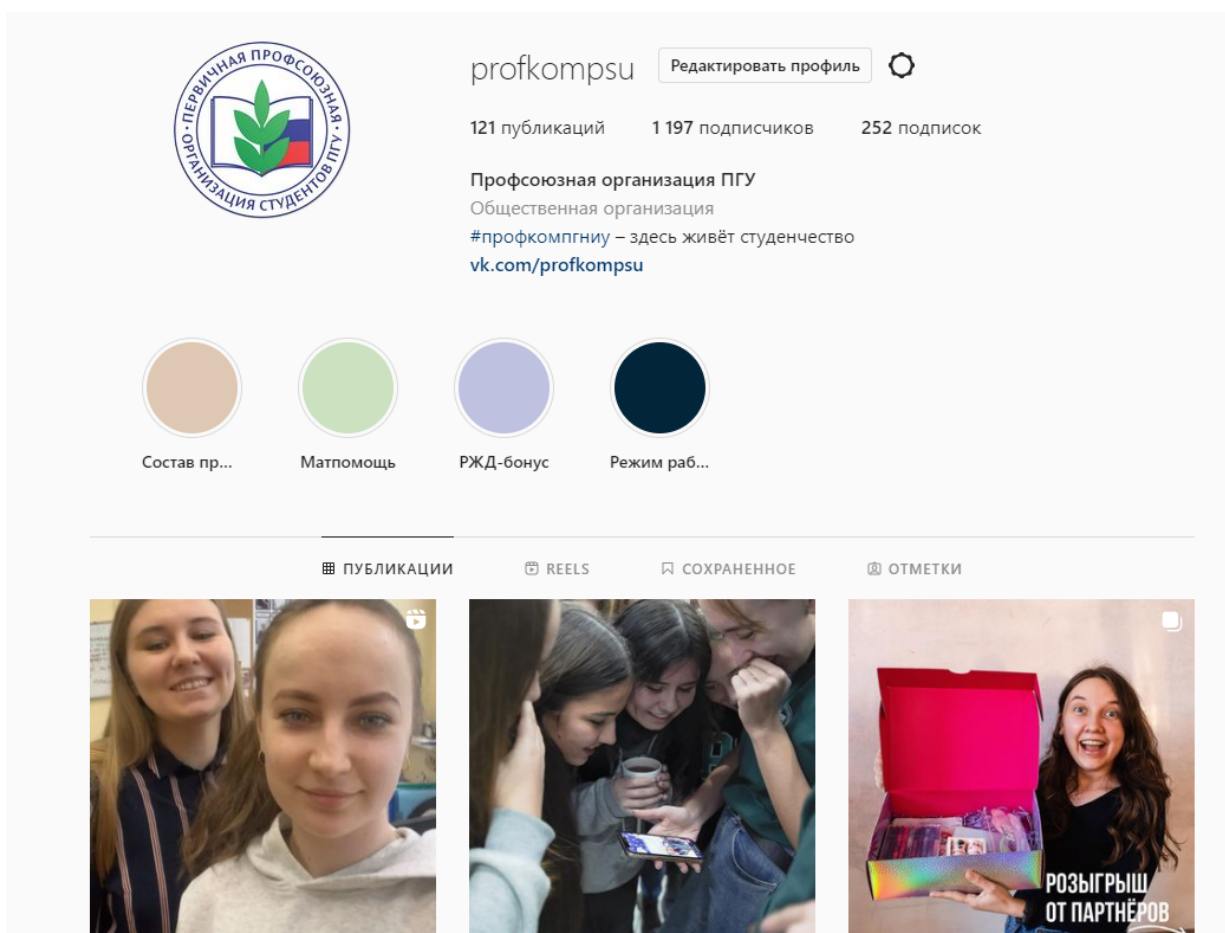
ПЕРВИЧНАЯ ПРОФСОЮЗНАЯ ОРГАНИЗАЦИЯ СТУДЕНТОВ ПГУ

profkompsu Редактировать профиль

121 публикаций 1 197 подписчиков 252 подписок

Профсоюзная организация ПГУ
Общественная организация
#профкомпгниу – здесь живёт студенчество
vk.com/profkompsu

Состав пр... Матпомощь РЖД-бонус Режим раб...

ПУБЛИКАЦИИ REELS СОХРАНЕННОЕ ОТМЕТКИ

РОЗЫГРЫШ ОТ ПАРТНЁРОВ